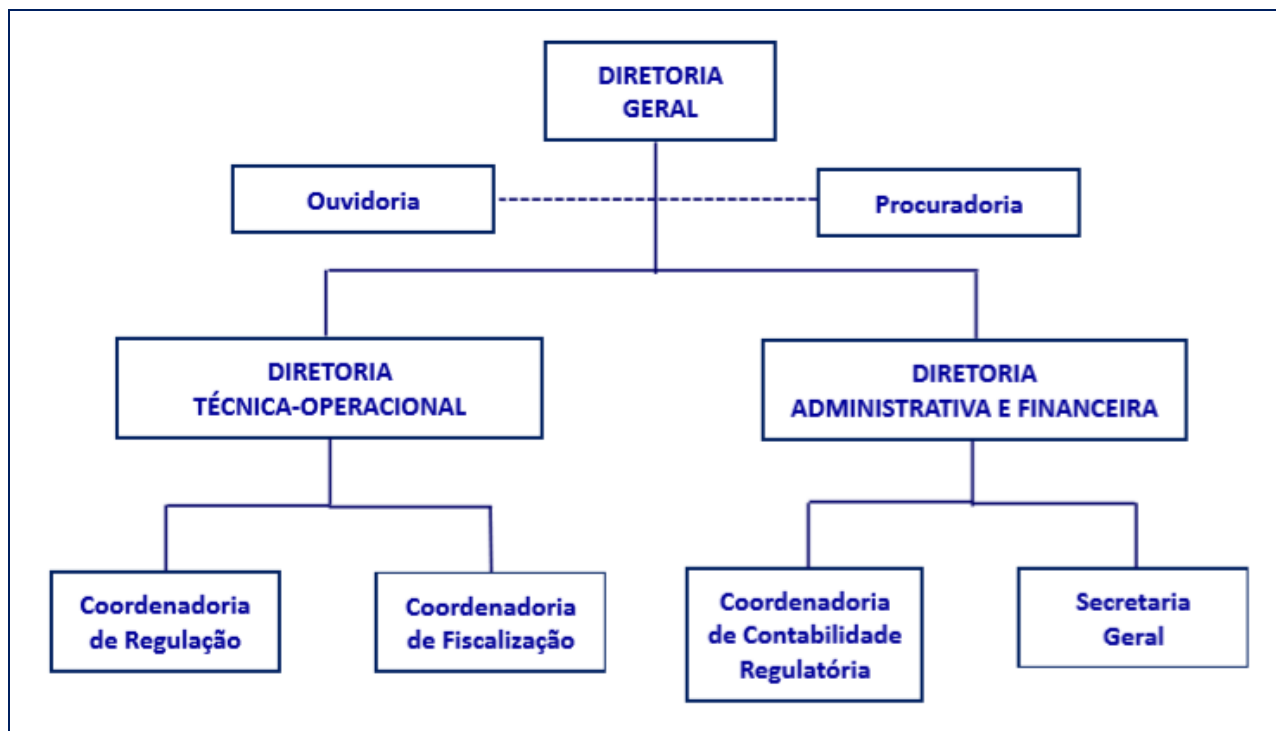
DIRETORIA GERAL

Ouvidoria

Procuradoria

DIRETORIA TÉCNICA-OPERACIONAL

DIRETORIA ADMINISTRATIVA E FINANCEIRA

Coordenadoria de Regulação

Coordenadoria de Fiscalização

Coordenadoria de Contabilidade Regulatória

Secretaria Geral